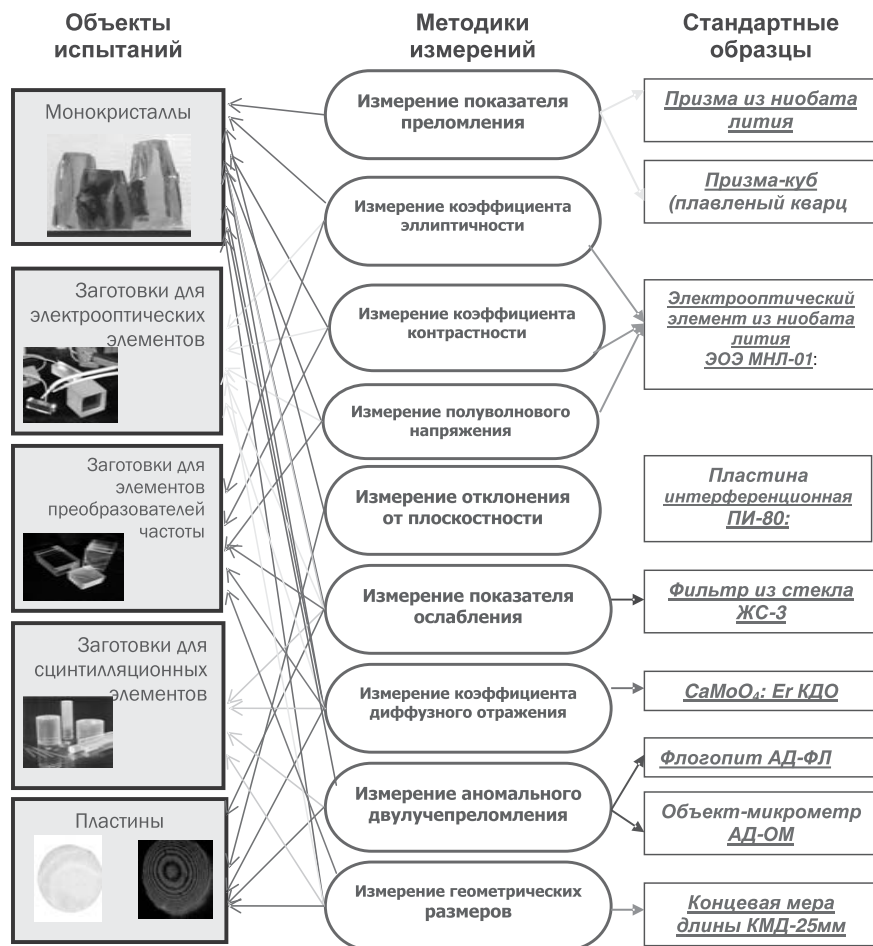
Объекты испытаний

Методики измерений

Стандартные образцы

Монокристаллы

Заготовки для электрооптических элементов

Заготовки для элементов преобразователей частоты

Заготовки для сцинтилляционных элементов

Пластины

Измерение показателя преломления

Измерение коэффициента эллиптичности

Измерение коэффициента контрастности

Измерение полуволнового напряжения

Измерение отклонения от плоскостности

Измерение показателя ослабления

Измерение коэффициента диффузного отражения

Измерение аномального двулучепреломления

Измерение геометрических размеров

Призма из ниобата лития

Призма-куб (плавленый кварц

Электрооптический элемент из ниобата лития ЭОЭ МНЛ-01:

Пластина интерференционная ПИ-80:

Фильтр из стекла ЖС-3

$CaMoO_4$: Er КДО

Флогопит АД-ФЛ

Объект-микрометр АД-ОМ

Концевая мера длины КМД-25мм